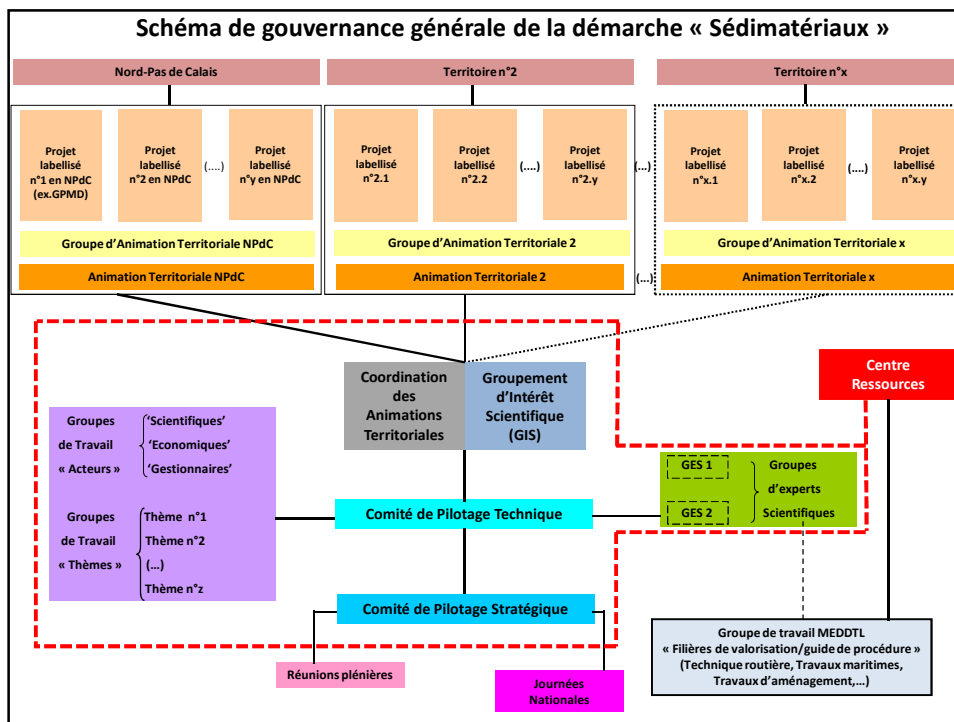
Schéma de gouvernance générale de la démarche « Sédimatériaux »

Nord-Pas de Calais

Territoire n°2

Territoire n°x

Projet labellisé n°1 en NPdC (ex.GPMD)

Projet labellisé n°2 en NPdC

(….)

Projet labellisé n°y en NPdC

Projet labellisé n°2.1

Projet labellisé n°2.2

(….)

Projet labellisé n°2.y

(…)

Projet labellisé n°x.1

Projet labellisé n°x.2

(….)

Projet labellisé n°x.y

Groupe d'Animation Territoriale NPdC

Groupe d'Animation Territoriale 2

Groupe d'Animation Territoriale x

Animation Territoriale NPdC

Animation Territoriale 2

(…)

Animation Territoriale x

Coordination des Animations Territoriales

Groupement d'Intérêt Scientifique (GIS)

Centre Ressources

Groupes de Travail « Acteurs »

'Scientifiques'
'Economiques'
'Gestionnaires'

Groupes de Travail « Thèmes »

Thème n°1
Thème n°2
(…)
Thème n°z

Comité de Pilotage Technique

GES 1

GES 2

Groupes d'experts Scientifiques

Comité de Pilotage Stratégique

Groupe de travail MEDDTL « Filières de valorisation/guide de procédure » (Technique routière, Travaux maritimes, Travaux d'aménagement,…)

Réunions plénières

Journées Nationales